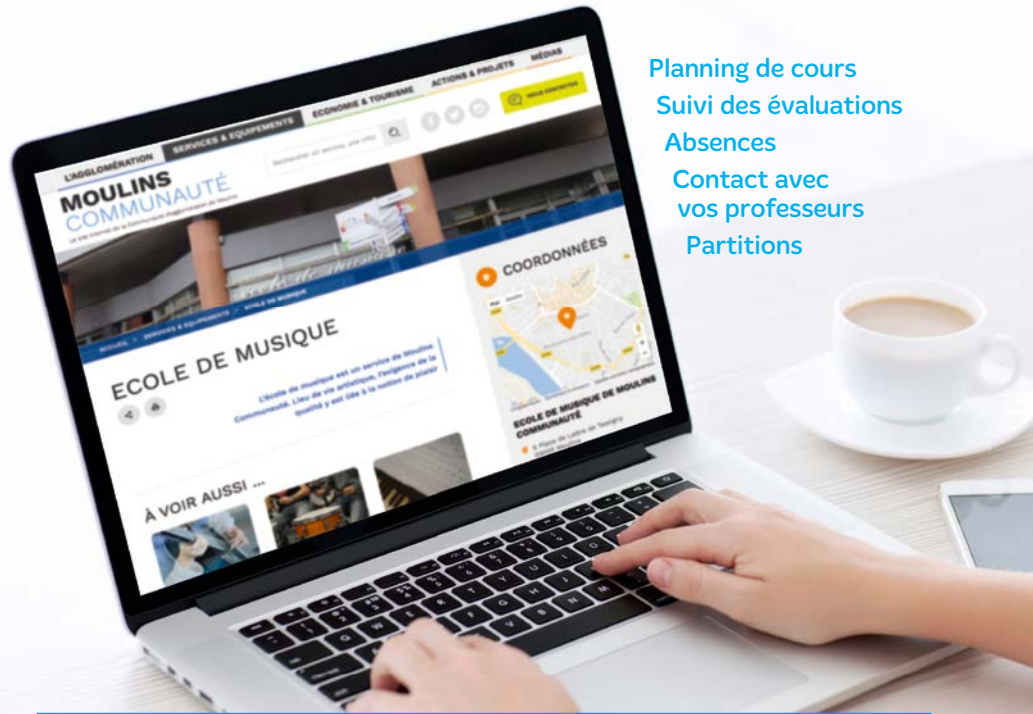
Planning de cours
Suivi des évaluations
Absences
Contact avec vos professeurs
Partitions

L'AGGLOMÉRATION
SERVICES & ÉQUIPEMENTS
ÉCONOMIE & TOURISME
ACTIONS & PROJETS
MÉDIAS

NOUS CONTACTER

MOULINS COMMUNAUTÉ

Rechercher un service, une info

ACCUEIL > SERVICES & ÉQUIPEMENTS > ECOLE DE MUSIQUE

ECOLE DE MUSIQUE

L'école de musique est un service de Moulins Communauté. Lieu de vie artistique, l'exigence de la qualité y est liée à la notion de plaisir

COORDONNÉES

ECOLE DE MUSIQUE DE MOULINS COMMUNAUTÉ

À VOIR AUSSI ...